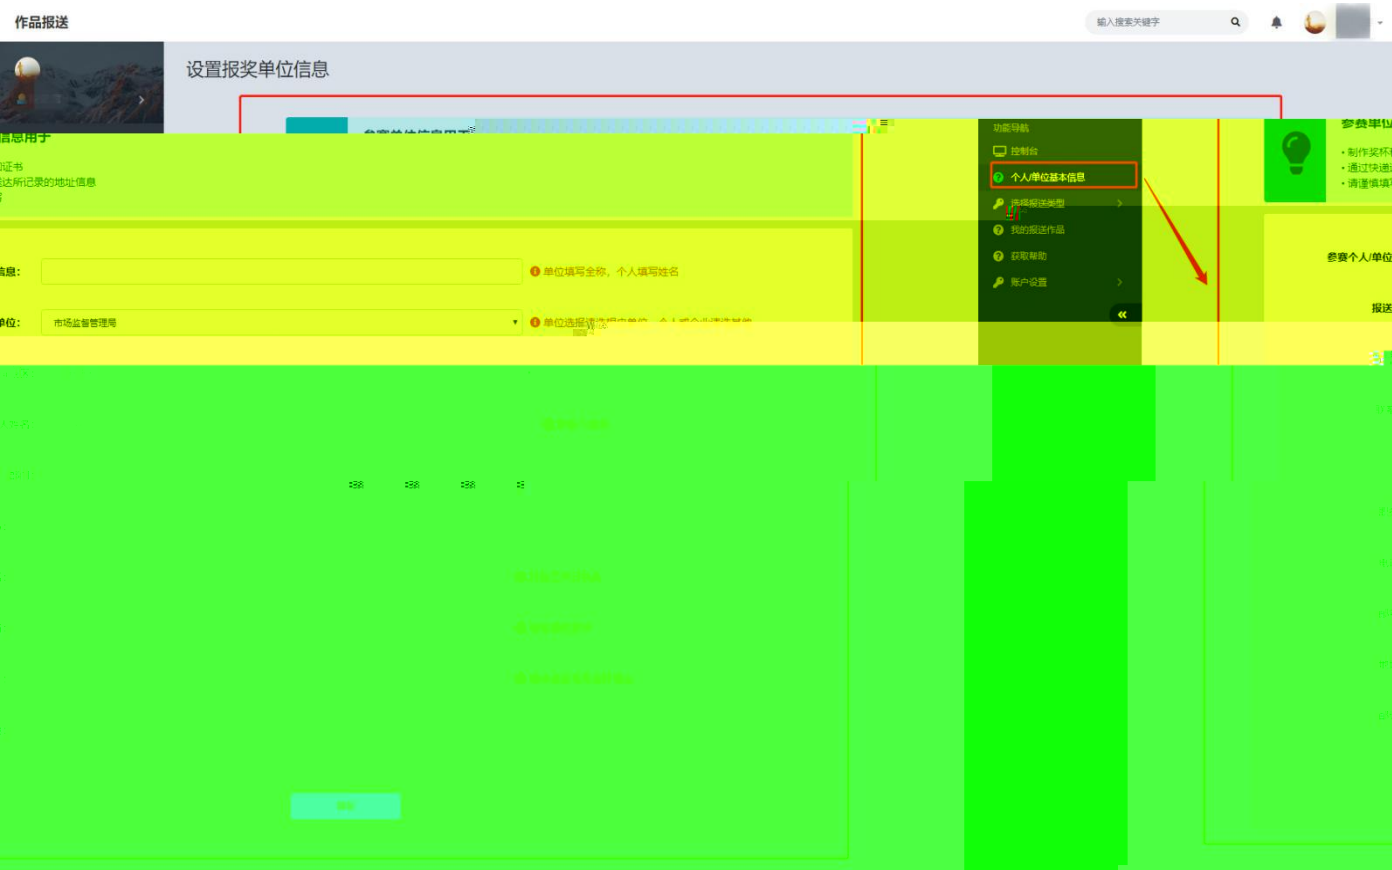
作品报送

输入搜索关键字

设置报奖单位信息

信息用于
证书
达所记录的地址信息

信息:
单位填写全称，个人填写姓名

单位:
市场监督管理局
单位选择请选择中单位，个人或企业请选择其他

功能导航
控制台
个人/单位基本信息
选择报送类型
我的报送作品
获取帮助
账户设置

参赛单位
• 制作奖杯
• 通过快递
• 请谨慎填写

参赛个人/单位

报送